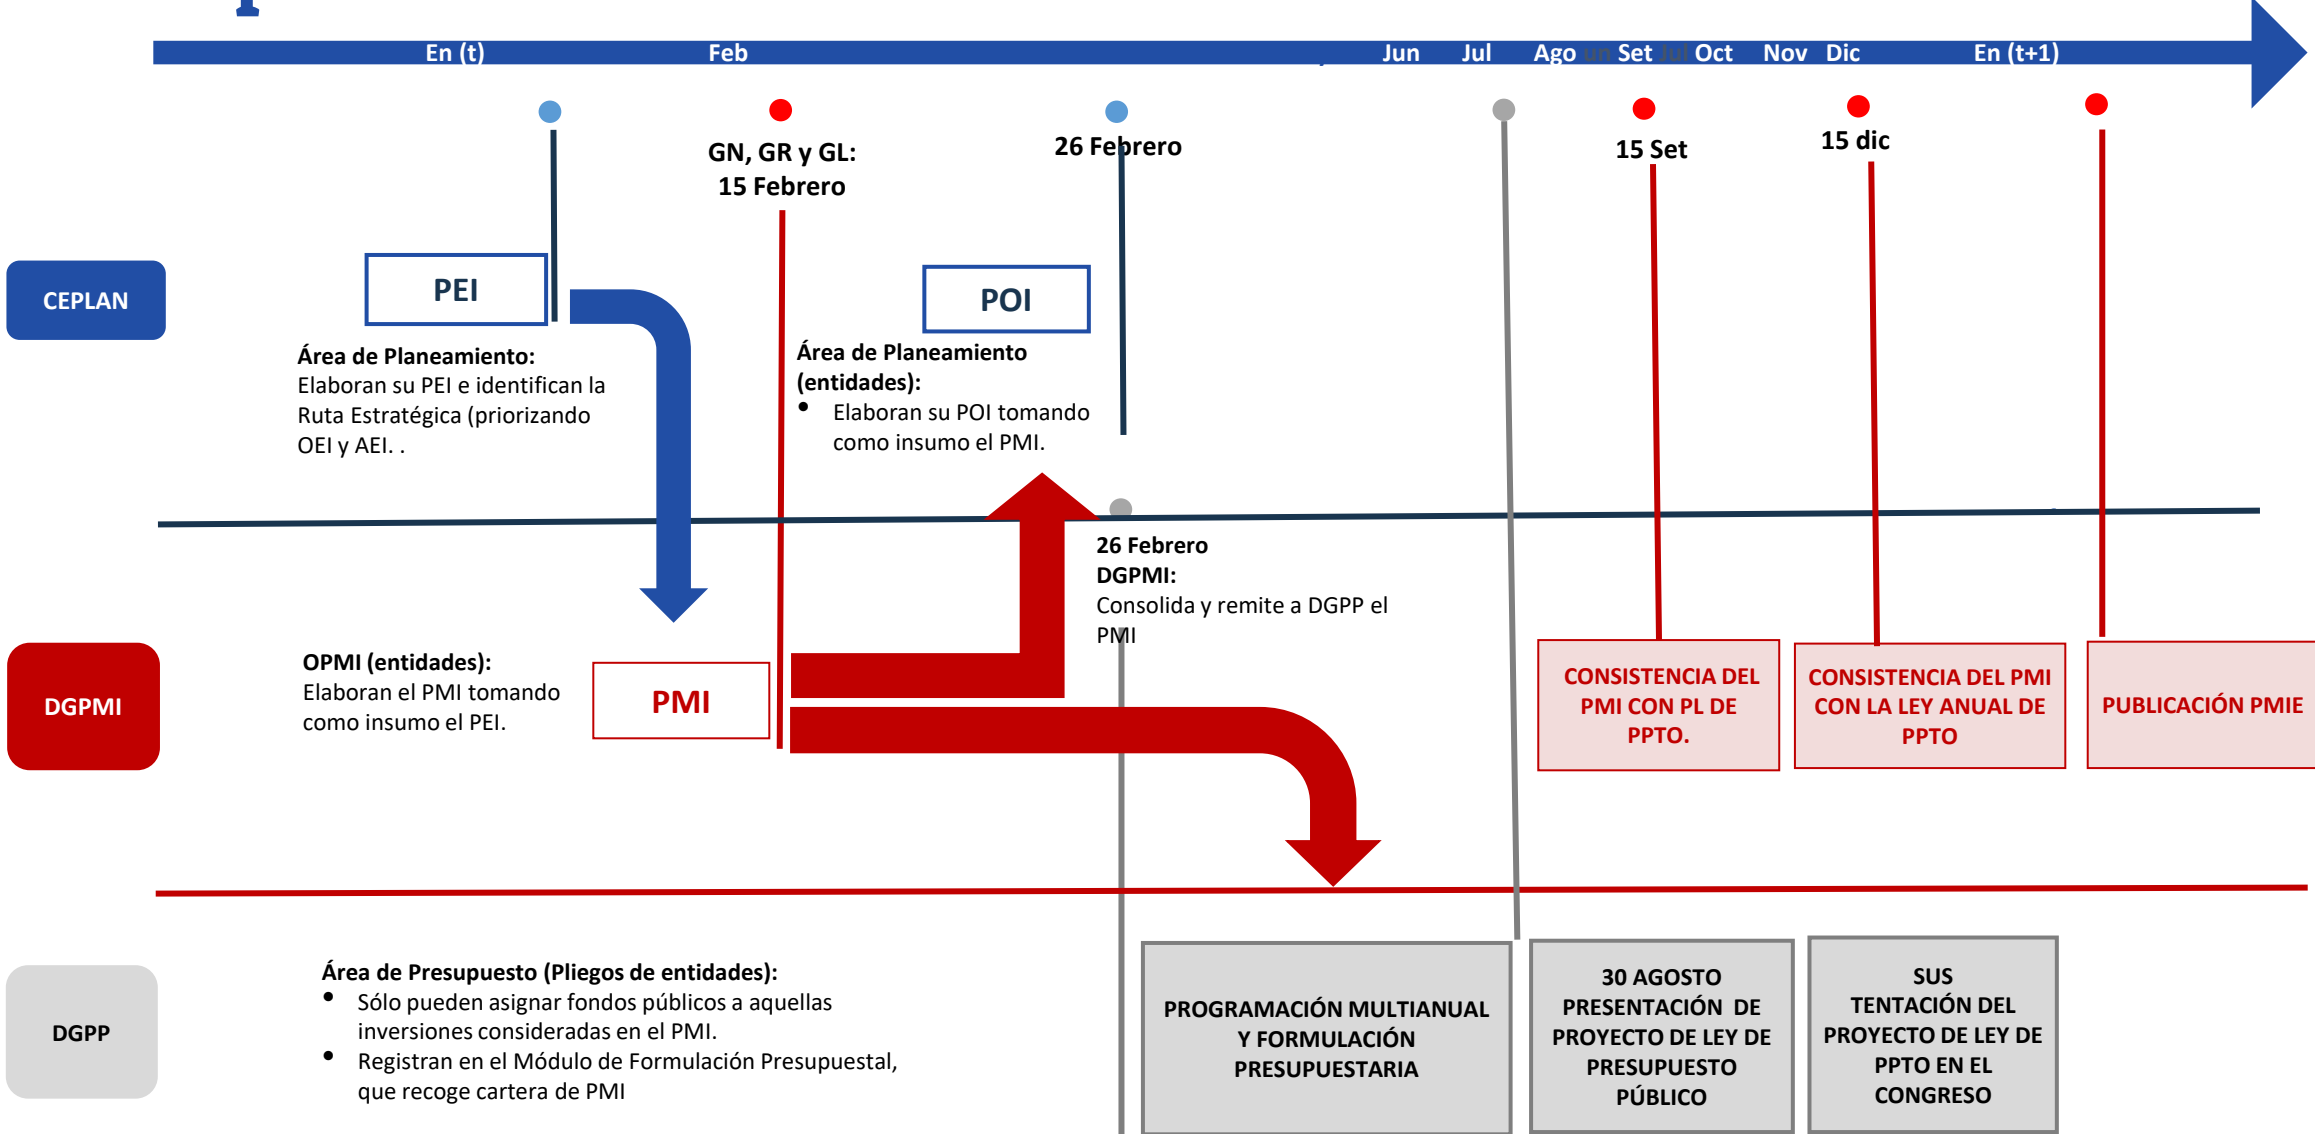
En (t) Feb Jun Jul Ago Set Oct Nov Dic En (t+1)

GN, GR y GL: 15 Febrero

26 Febrero

15 Set

15 dic

CEPLAN

PEI

Área de Planeamiento: Elaboran su PEI e identifican la Ruta Estratégica (priorizando OEI y AEI. .

POI

Área de Planeamiento (entidades):
• Elaboran su POI tomando como insumo el PMI.

26 Febrero
DGPMI:
Consolida y remite a DGPP el PMI

DGPMI

OPMI (entidades): Elaboran el PMI tomando como insumo el PEI.

PMI

CONSISTENCIA DEL PMI CON PL DE PPTO.

CONSISTENCIA DEL PMI CON LA LEY ANUAL DE PPTO

PUBLICACIÓN PMIE

DGPP

Área de Presupuesto (Pliegos de entidades):
• Sólo pueden asignar fondos públicos a aquellas inversiones consideradas en el PMI.
• Registran en el Módulo de Formulación Presupuestal, que recoge cartera de PMI

PROGRAMACIÓN MULTIANUAL Y FORMULACIÓN PRESUPUESTARIA

30 AGOSTO PRESENTACIÓN DE PROYECTO DE LEY DE PRESUPUESTO PÚBLICO

SUS TENTACIÓN DEL PROYECTO DE LEY DE PPTO EN EL CONGRESO